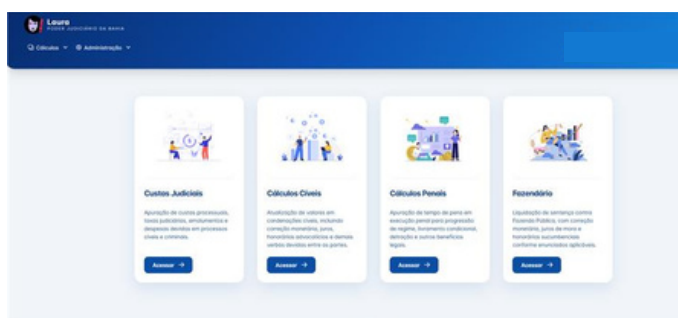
Laura
PODER JUDICIÁRIO DA BAHIA

Cálculos ▾ Administração ▾

Custas Judiciais

Apuração de custas processuais, taxas judiciárias, emolumentos e despesas devidas em processos cíveis e criminais.

Acessar →

Cálculos Cíveis

Atualização de valores em condenações cíveis, incluindo correção monetária, juros, honorários advocatícios e demais verbas devidas entre as partes.

Acessar →

Cálculos Penais

Apuração de tempo de pena em execução penal para progressão de regime, livramento condicional, detração e outros benefícios legais.

Acessar →

Fazendário

Liquidação de sentença contra Fazenda Pública, com correção monetária, juros de mora e honorários sucumbenciais conforme enunciados aplicáveis.

Acessar →